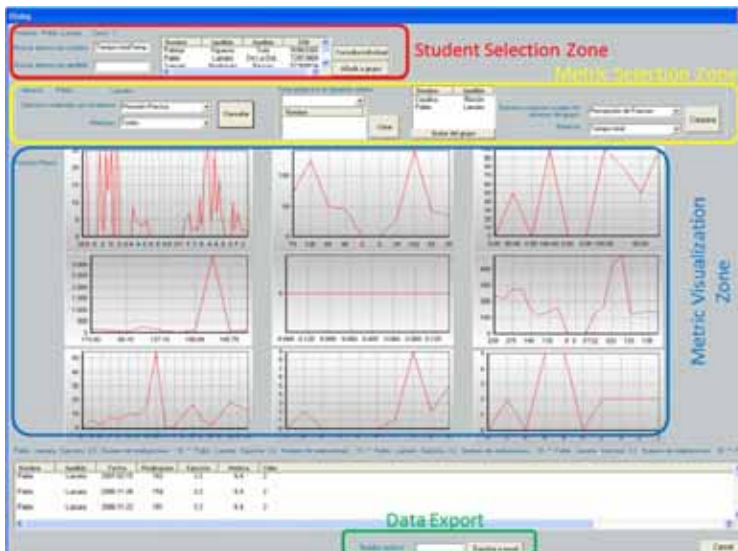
Student Selection Zone

Metric Selection Zone

Metric Visualization Zone

| Nombre | Apellido | Fecha | Realizaciones | Ejercicio | Histórico | Valor |
|---|---|---|---|---|---|---|
| Pablo | Lavado | 2007-02-15 | 152 | 2.2 | 6.4 | 2 |
| Pablo | Lavado | 2006-11-28 | 154 | 2.2 | 6.4 | 2 |
| Pablo | Lavado | 2006-11-22 | 181 | 2.2 | 6.4 | 2 |

Data Export

Cancel